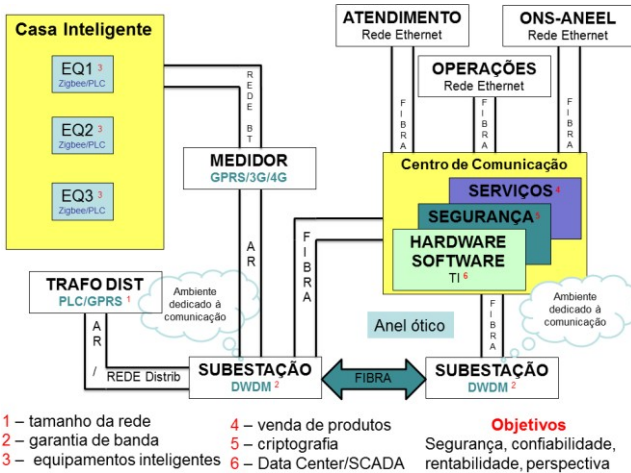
Casa Inteligente

EQ1 3
Zigbee/PLC

EQ2 3
Zigbee/PLC

EQ3 3
Zigbee/PLC

REDE BT

MEDIDOR
GPRS/3G/4G

AR

ATENDIMENTO
Rede Ethernet

ONS-ANEEL
Rede Ethernet

OPERAÇÕES
Rede Ethernet

FIBRA

FIBRA

FIBRA

Centro de Comunicação

SERVIÇOS 4

SEGURANÇA 5

HARDWARE
SOFTWARE
TI 6

FIBRA

TRAFO DIST
PLC/GPRS 1

Ambiente dedicado à comunicação

AR /

REDE Distrib

SUBESTAÇÃO
DWDM 2

FIBRA

Anel ótico

FIBRA

Ambiente dedicado à comunicação

SUBESTAÇÃO
DWDM 2

1 – tamanho da rede
2 – garantia de banda
3 – equipamentos inteligentes

4 – venda de produtos
5 – criptografia
6 – Data Center/SCADA

Objetivos
Segurança, confiabilidade, rentabilidade, perspectiva